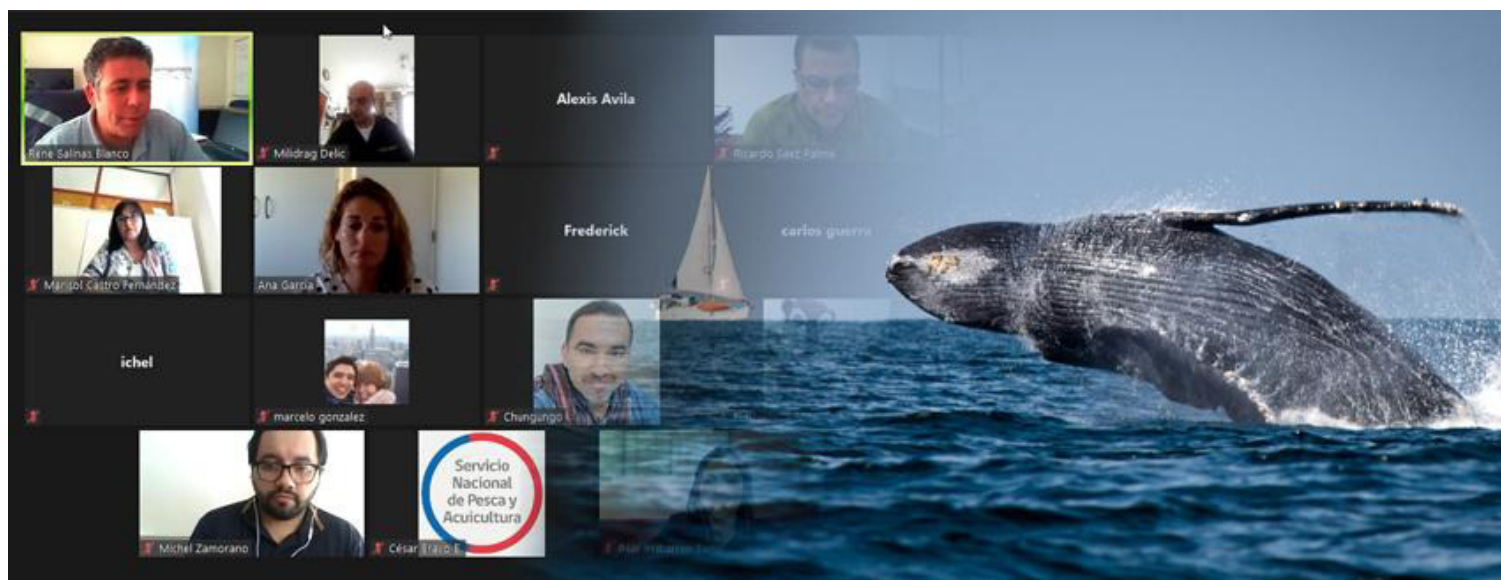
René Salinas Blanco

Milidrag Delic

Alexis Avila

Ricardo Sáez Palma

Marisol Castro Fernández

Ana García

Frederick

carlos guerra

ichel

marcelo gonzalez

Chungungo

Michel Zamorano

Servicio Nacional de Pesca y Acuicultura

César Bravo E.

Pilar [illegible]